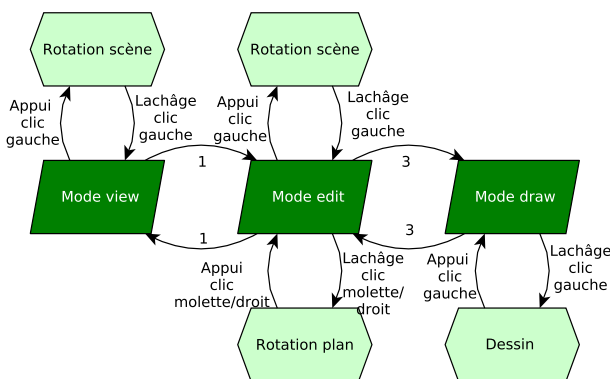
Rotation scène

Rotation scène

Appui clic gauche

Lachâge clic gauche

Appui clic gauche

Lachâge clic gauche

1

3

Mode view

Mode edit

Mode draw

1

3

Appui clic molette/droit

Lachâge clic molette/ droit

Appui clic gauche

Lachâge clic gauche

Rotation plan

Dessin